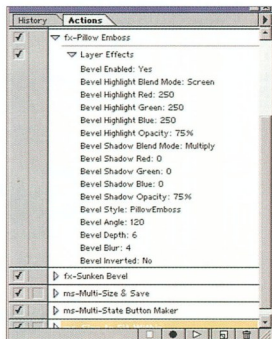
History | Actions

fx-Pillow Emboss
Layer Effects
Bevel Enabled: Yes
Bevel Highlight Blend Mode: Screen
Bevel Highlight Red: 250
Bevel Highlight Green: 250
Bevel Highlight Blue: 250
Bevel Highlight Opacity: 75%
Bevel Shadow Blend Mode: Multiply
Bevel Shadow Red: 0
Bevel Shadow Green: 0
Bevel Shadow Blue: 0
Bevel Shadow Opacity: 75%
Bevel Style: PillowEmboss
Bevel Angle: 120
Bevel Depth: 6
Bevel Blur: 4
Bevel Inverted: No
fx-Sunken Bevel
ms-Multi-Size & Save
ms-Multi-State Button Maker